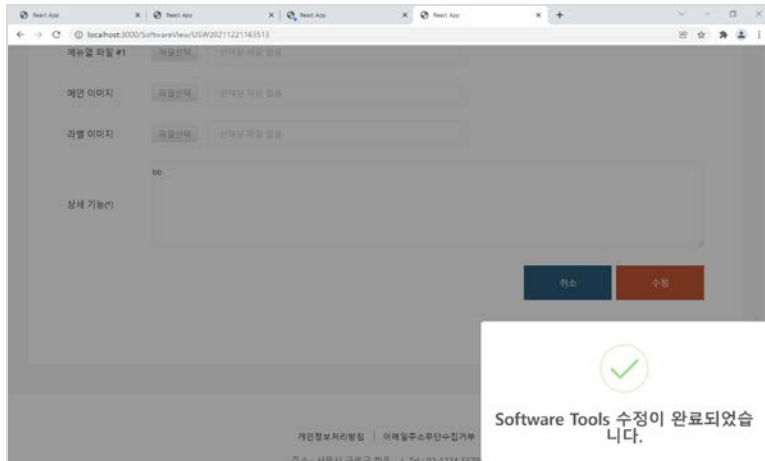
React App | React App | React App | React App

localhost:3000/SoftwareView/USW20211221163513

매뉴얼 파일 #1 파일선택 선택된 파일 없음

메인 이미지 파일선택 선택된 파일 없음

라벨 이미지 파일선택 선택된 파일 없음

상세 기능(*) bb

취소 수정

Software Tools 수정이 완료되었습니다.

개인정보처리방침 | 이메일주소무단수집거부

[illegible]